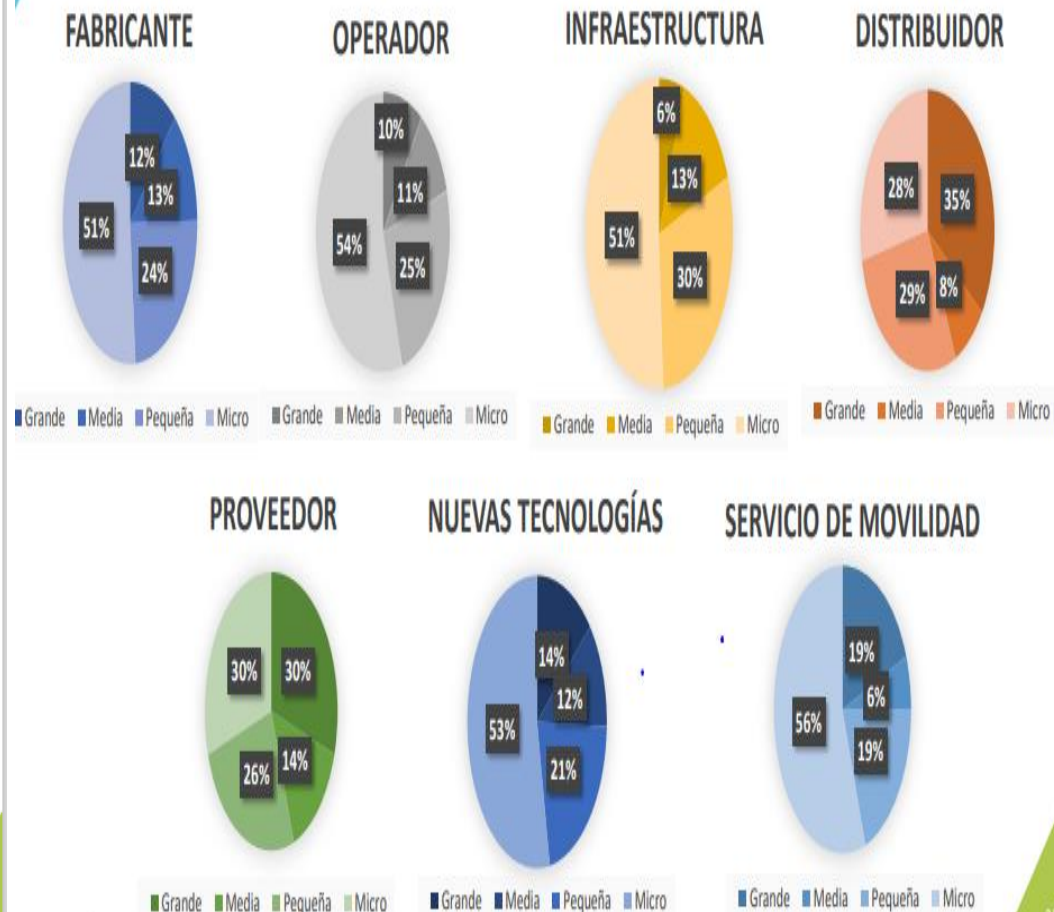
FABRICANTE

12%
13%
51%
24%

Grande Media Pequeña Micro

OPERADOR

10%
11%
54%
25%

Grande Media Pequeña Micro

INFRAESTRUCTURA

6%
13%
51%
30%

Grande Media Pequeña Micro

DISTRIBUIDOR

28%
35%
29%
8%

Grande Media Pequeña Micro

PROVEEDOR

30%
30%
26%
14%

Grande Media Pequeña Micro

NUEVAS TECNOLOGÍAS

14%
12%
53%
21%

Grande Media Pequeña Micro

SERVICIO DE MOVILIDAD

19%
6%
56%
19%

Grande Media Pequeña Micro